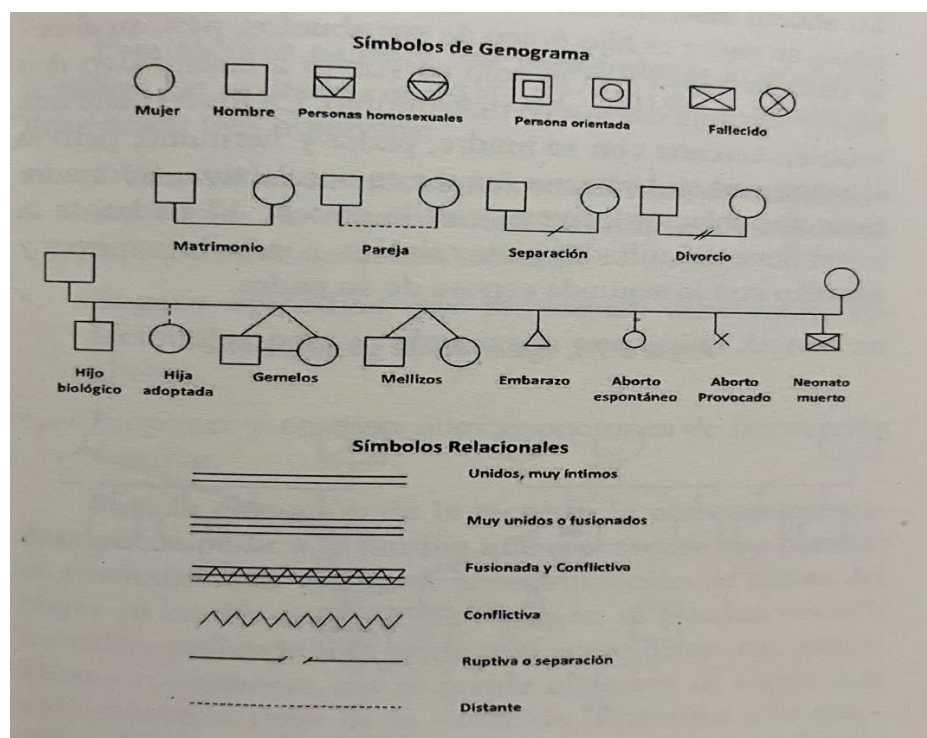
Símbolos de Genograma

Mujer

Hombre

Personas homosexuales

Persona orientada

Fallecido

Matrimonio

Pareja

Separación

Divorcio

Hijo biológico

Hija adoptada

Gemelos

Mellizos

Embarazo

Aborto espontáneo

Aborto Provocado

Neonato muerto

Símbolos Relacionales

Unidos, muy íntimos

Muy unidos o fusionados

Fusionada y Conflictiva

Conflictiva

Ruptiva o separación

Distante